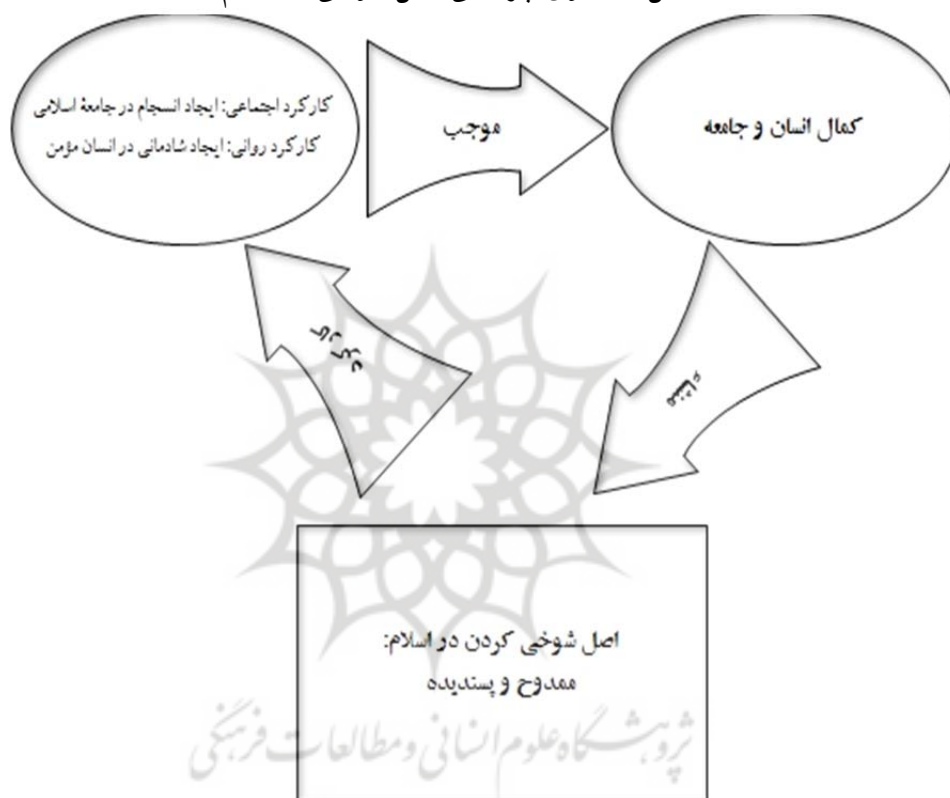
کارکرد اجتماعی: ایجاد انسجام در جامعهٔ اسلامی
کارکرد روانی: ایجاد شادمانی در انسان مؤمن

موجب

کمال انسان و جامعه

دارای

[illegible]

اصل شوخی کردن در اسلام:
ممدوح و پسندیده

پژوهشگاه علوم انسانی و مطالعات فرهنگی